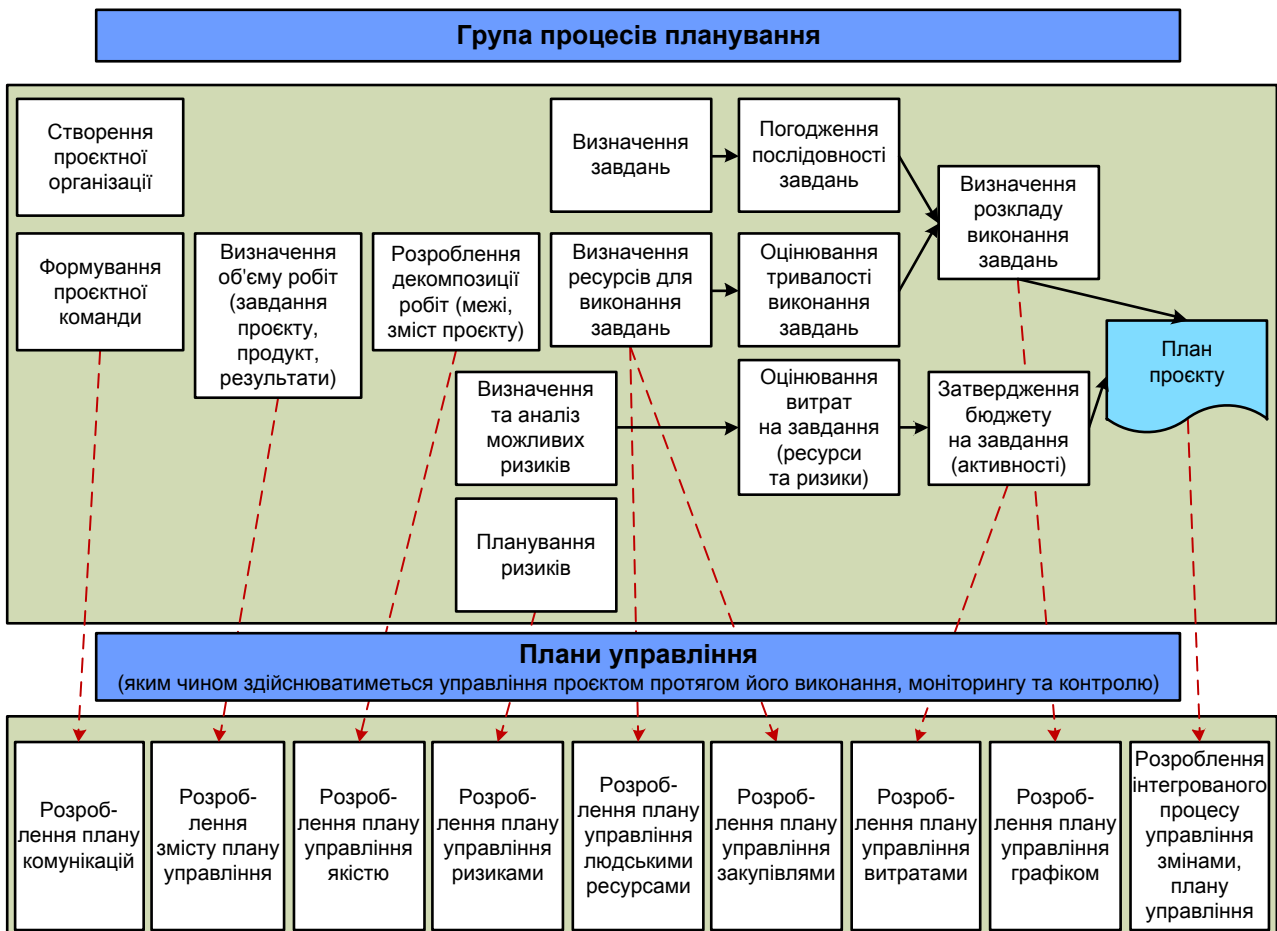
Група процесів планування

Створення проєктної організації

Формування проєктної команди

Визначення об'єму робіт (завдання проєкту, продукт, результати)

Розроблення декомпозиції робіт (межі, зміст проєкту)

Визначення завдань

Погодження послідовності завдань

Визначення ресурсів для виконання завдань

Оцінювання тривалості виконання завдань

Визначення розкладу виконання завдань

План проєкту

Визначення та аналіз можливих ризиків

Оцінювання витрат на завдання (ресурси та ризики)

Затвердження бюджету на завдання (активності)

Планування ризиків

Плани управління
(яким чином здійснюватиметься управління проєктом протягом його виконання, моніторингу та контролю)

Розроблення плану комунікацій

Розроблення змісту плану управління

Розроблення плану управління якістю

Розроблення плану управління ризиками

Розроблення плану управління людськими ресурсами

Розроблення плану управління закупівлями

Розроблення плану управління витратами

Розроблення плану управління графіком

Розроблення інтегрованого процесу управління змінами, плану управління